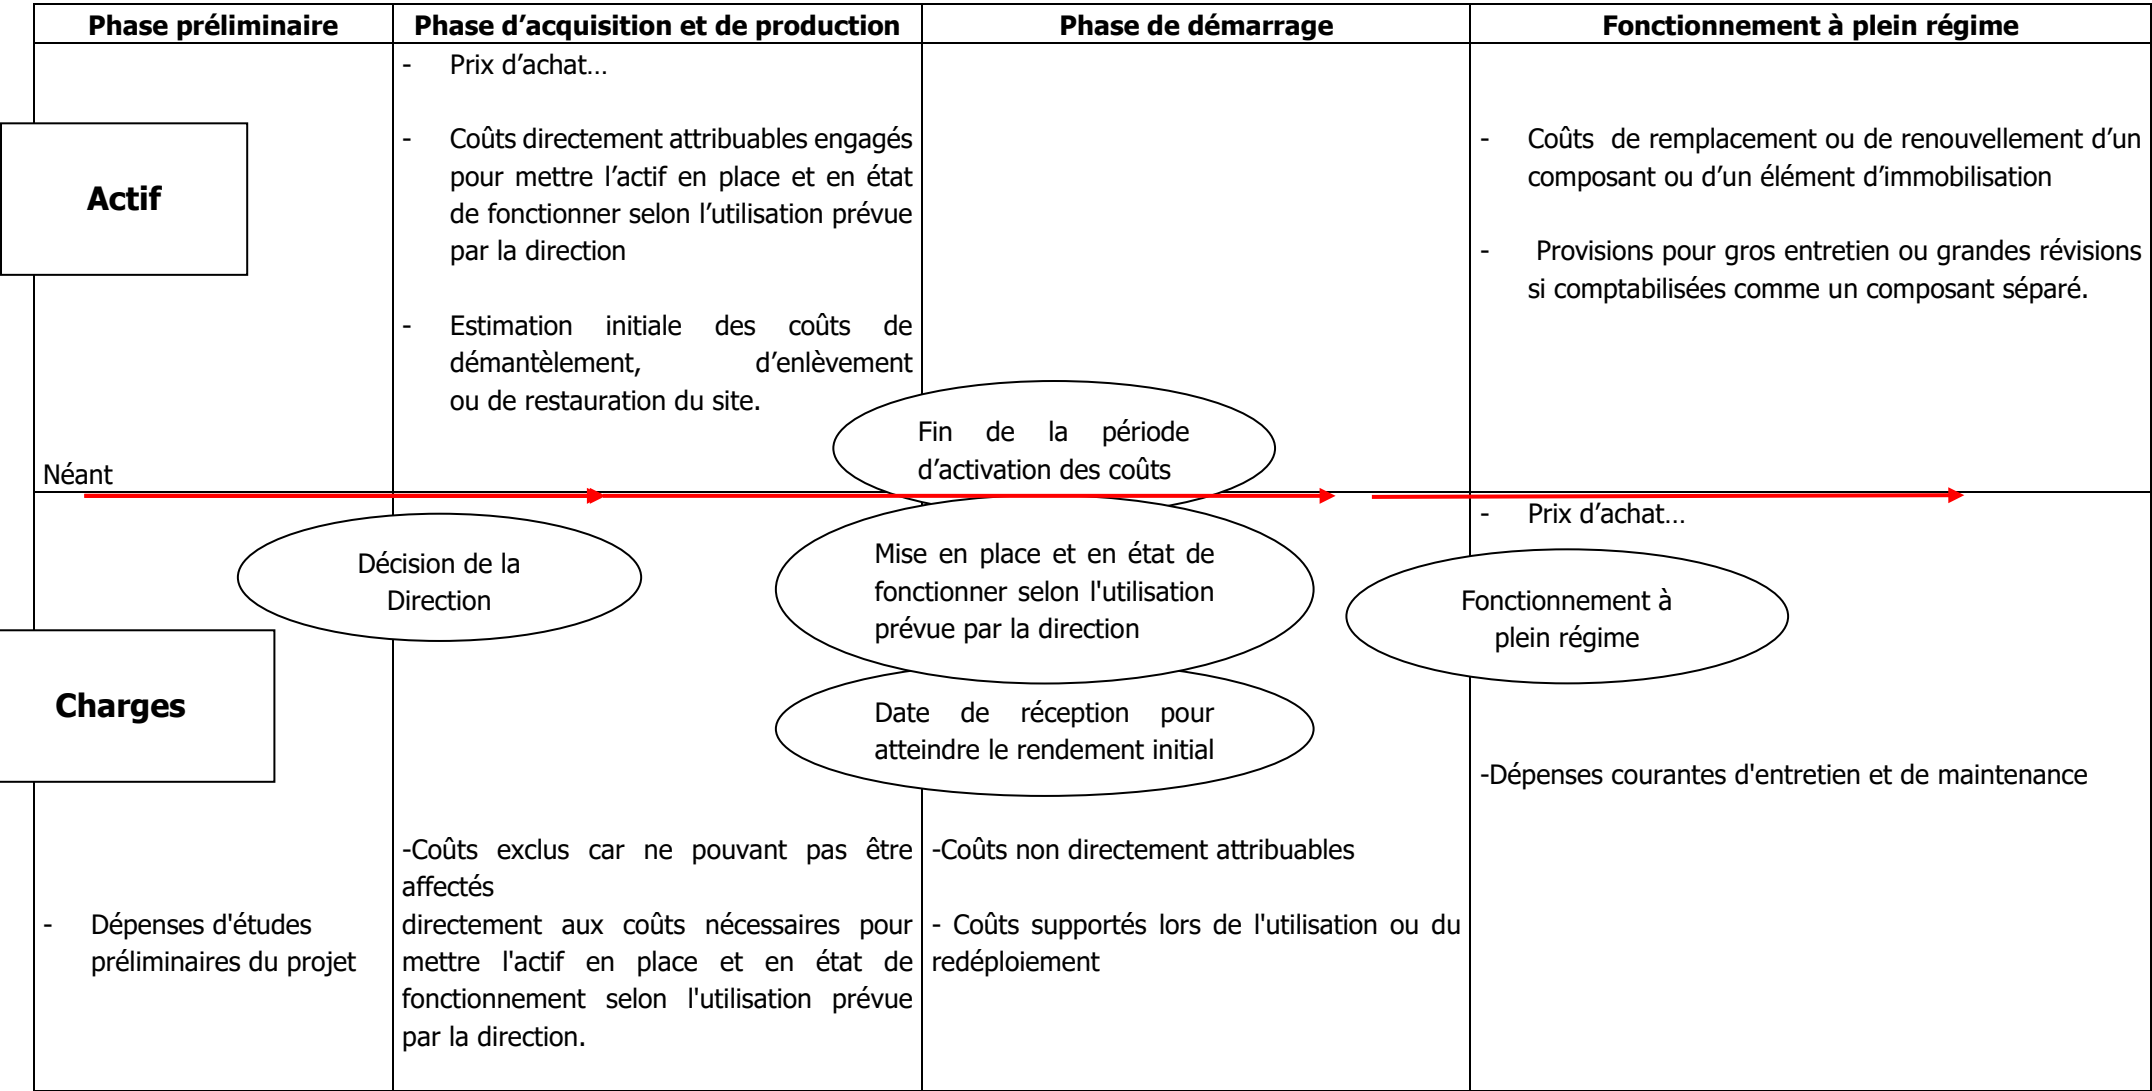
| Phase préliminaire | Phase d'acquisition et de production | Phase de démarrage | Fonctionnement à plein régime |
|---|---|---|---|
| | - Prix d'achat… - Coûts directement attribuables engagés pour mettre l'actif en place et en état de fonctionner selon l'utilisation prévue par la direction - Estimation initiale des coûts de démantèlement, d'enlèvement ou de restauration du site. | | - Coûts de remplacement ou de renouvellement d'un composant ou d'un élément d'immobilisation - Provisions pour gros entretien ou grandes révisions si comptabilisées comme un composant séparé. |
| - Dépenses d'études préliminaires du projet | -Coûts exclus car ne pouvant pas être affectés directement aux coûts nécessaires pour mettre l'actif en place et en état de fonctionnement selon l'utilisation prévue par la direction. | -Coûts non directement attribuables - Coûts supportés lors de l'utilisation ou du redéploiement | - Prix d'achat… -Dépenses courantes d'entretien et de maintenance |

Actif

Charges

Néant

Fin de la période d'activation des coûts

Décision de la Direction

Mise en place et en état de fonctionner selon l'utilisation prévue par la direction

Fonctionnement à plein régime

Date de réception pour atteindre le rendement initial